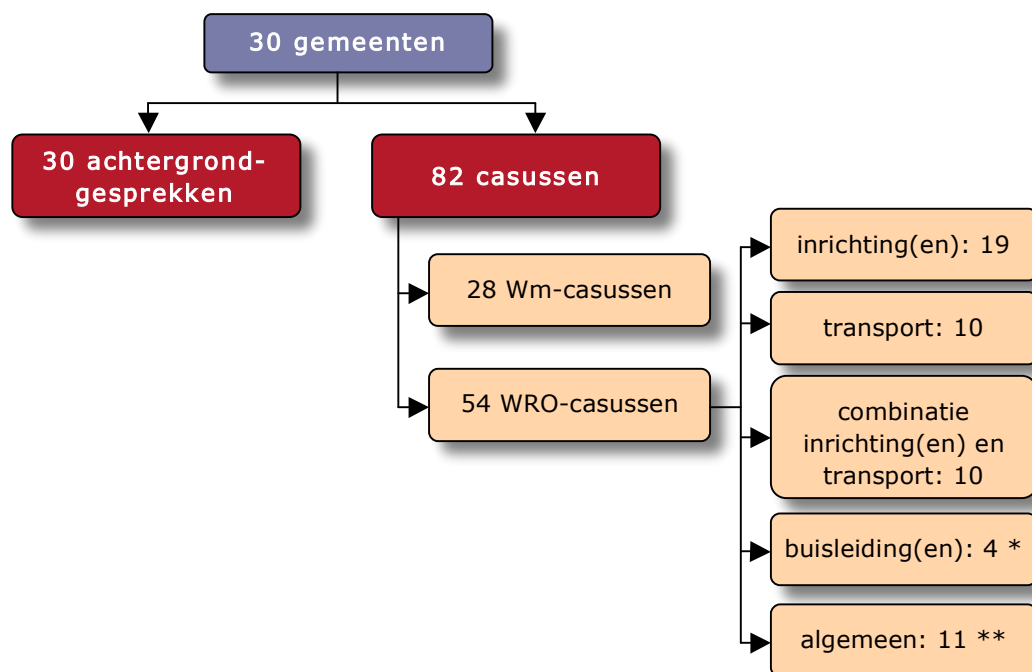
30 gemeenten

30 achtergrondgesprekken

82 casussen

28 Wm-casussen

54 WRO-casussen

inrichting(en): 19

transport: 10

combinatie inrichting(en) en transport: 10

buisleiding(en): 4 *

algemeen: 11 **